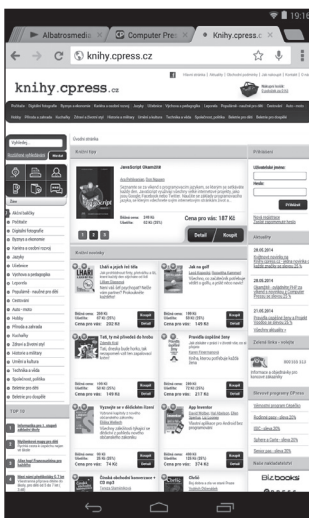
19:16

Albatrosmedia | Computer Pre | knihy.cpress.cz

knihy.cpress.cz

Úvodní stránka

Knihy typu

JavaScript Okamžitě

Cena pro vás: 187 Kč

Detail | Koupit

Přihlášení

Uživatelské jméno:

Heslo:

Přihlásit

Aktuality

Odborné knihy

Lhář a jejich trik

Cena pro vás: 252 Kč

Jak na golf

Cena pro vás: 288 Kč

Cena pro vás: 152 Kč

Cena pro vás: 74 Kč

Cena pro vás: 374 Kč

Koupit

Detail

TOP 10

Zákaznický servis

Biz books